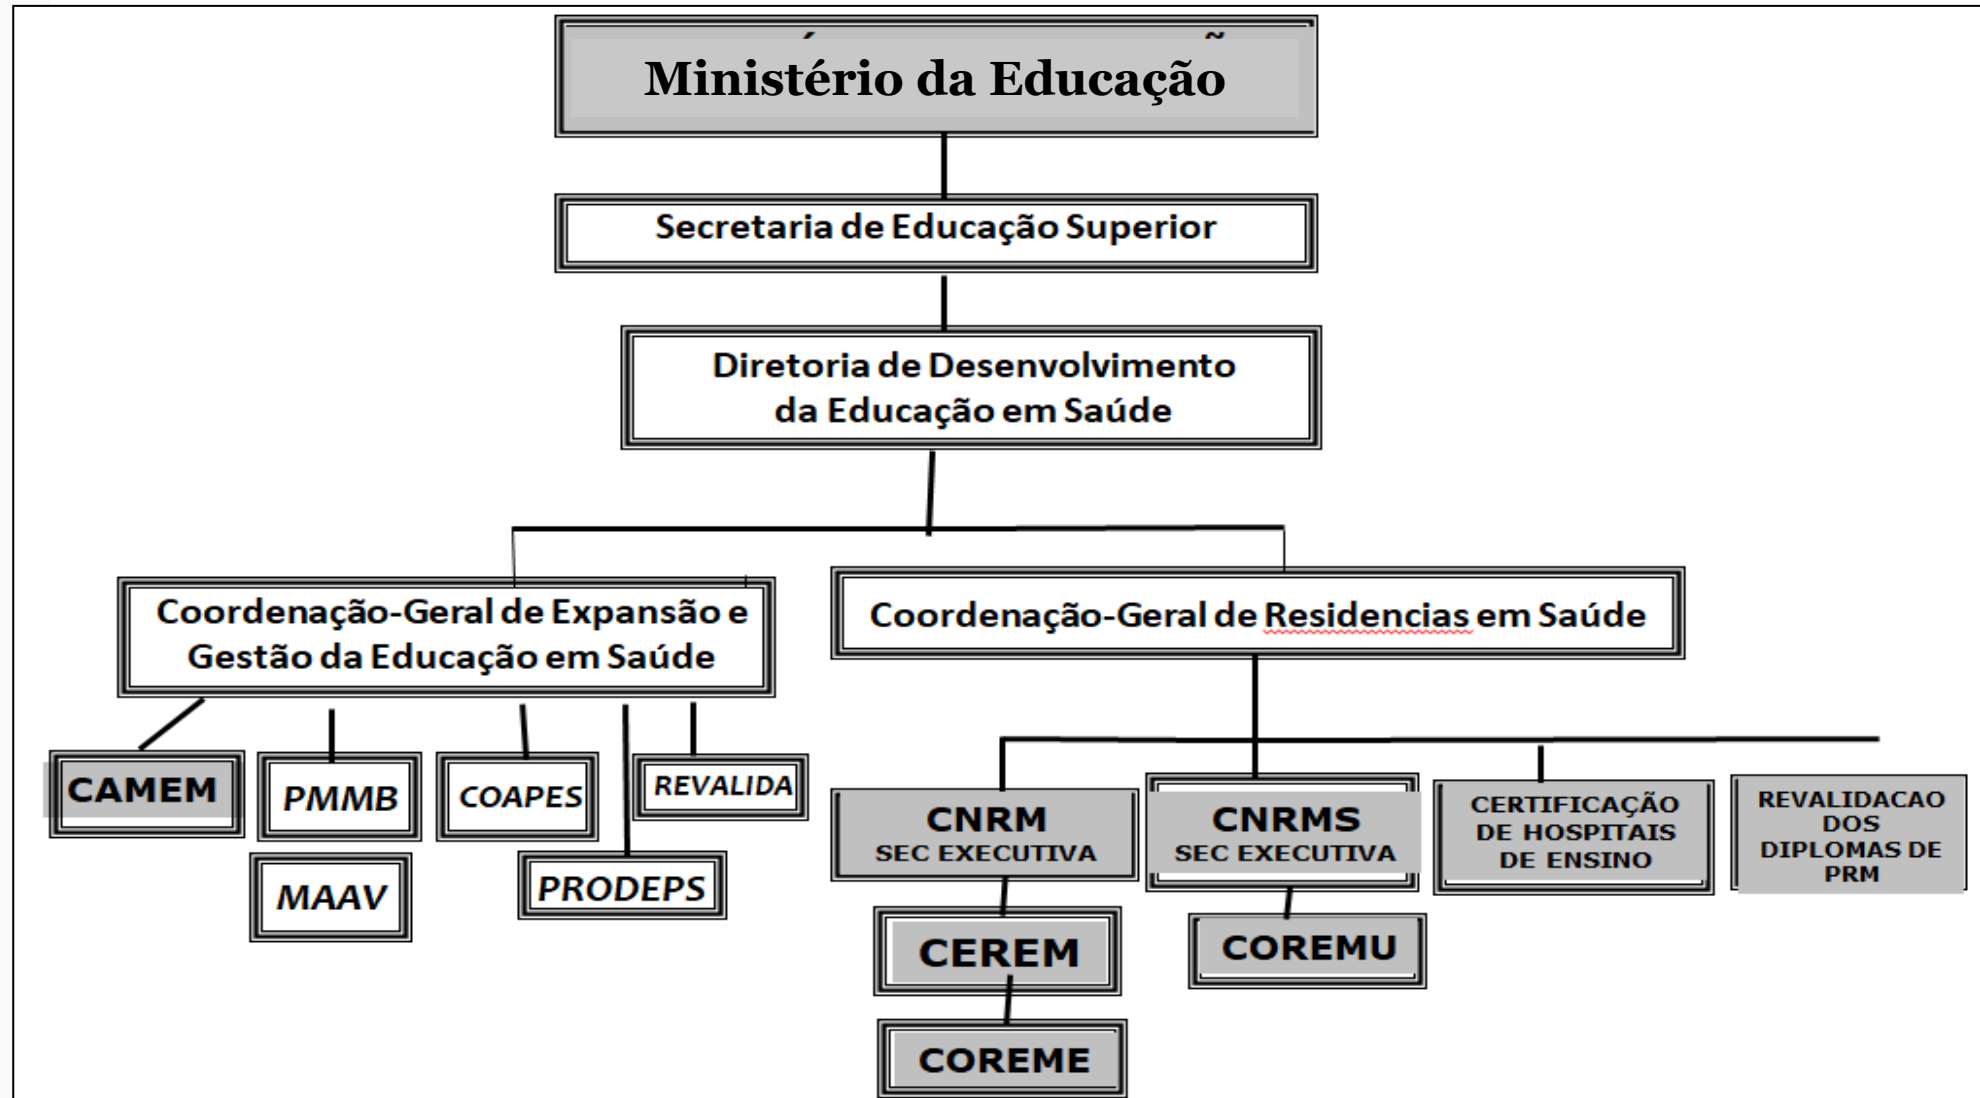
Ministério da Educação

Secretaria de Educação Superior

Diretoria de Desenvolvimento da Educação em Saúde

Coordenação-Geral de Expansão e Gestão da Educação em Saúde

Coordenação-Geral de Residencias em Saúde

CAMEM

PMMB

COAPES

REVALIDA

MAAV

PRODEPS

CNRM
SEC EXECUTIVA

CNRMS
SEC EXECUTIVA

CERTIFICAÇÃO DE HOSPITAIS DE ENSINO

REVALIDACAO DOS DIPLOMAS DE PRM

CEREM

COREMU

COREME